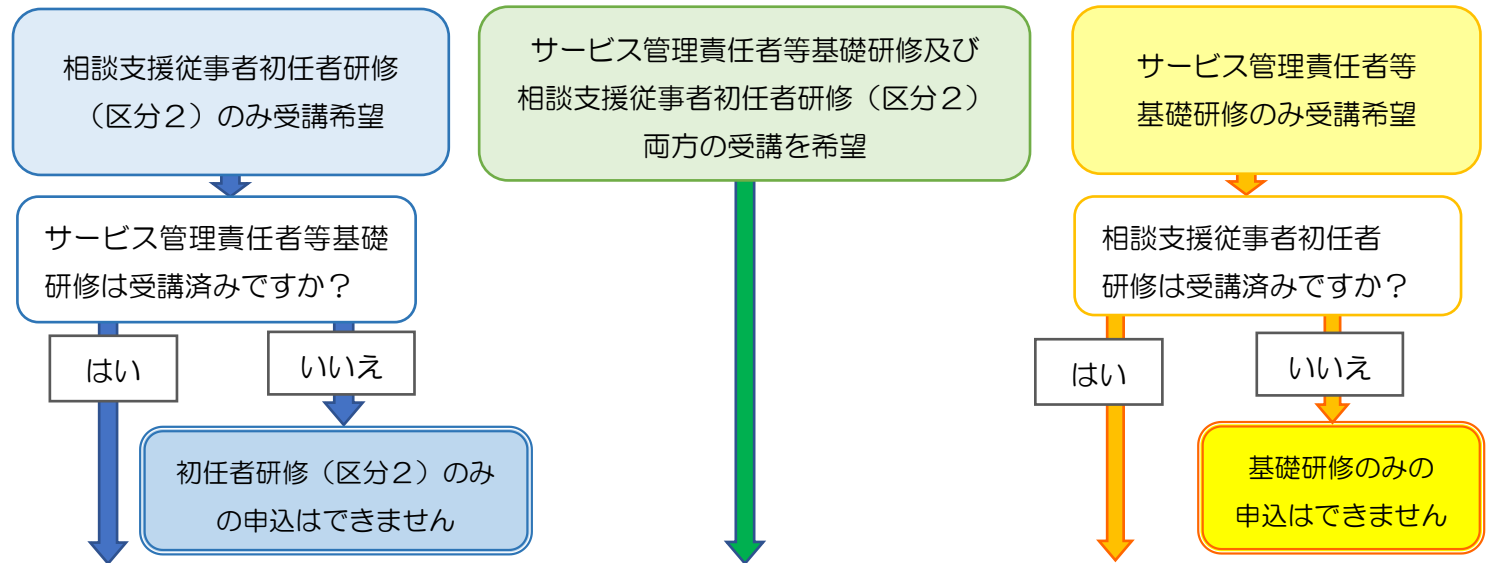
相談支援従事者初任者研修（区分２）のみ受講希望

サービス管理責任者等基礎研修は受講済みですか？

はい

いいえ

初任者研修（区分２）のみの申込はできません

サービス管理責任者等基礎研修及び相談支援従事者初任者研修（区分２）両方の受講を希望

サービス管理責任者等基礎研修のみ受講希望

相談支援従事者初任者研修は受講済みですか？

はい

いいえ

基礎研修のみの申込はできません